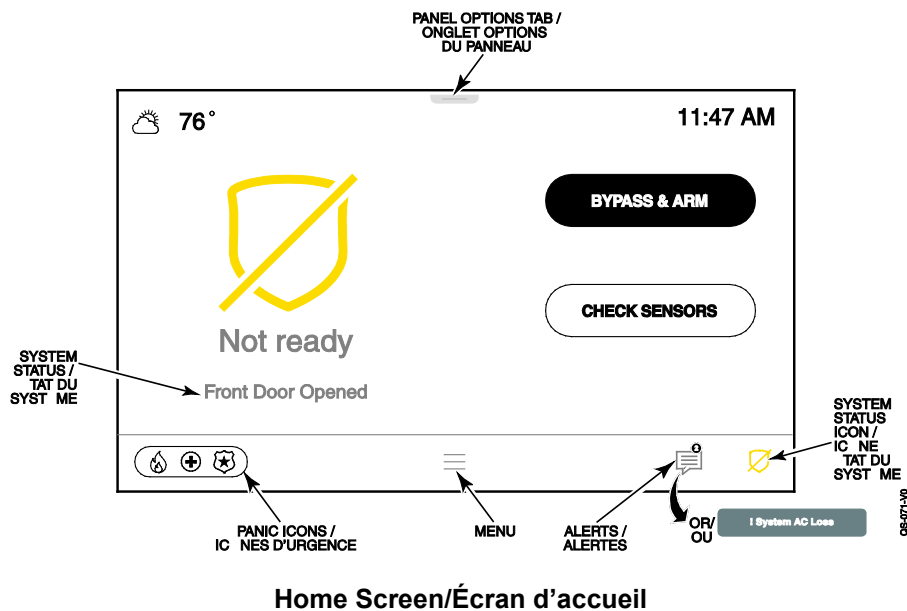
PANEL OPTIONS TAB / ONGLET OPTIONS DU PANNEAU

76°

11:47 AM

BYPASS & ARM

CHECK SENSORS

Not ready

Front Door Opened

SYSTEM STATUS / TAT DU SYST ME

SYSTEM STATUS ICON / IC NE TAT DU SYST ME

PANIC ICONS / IC NES D'URGENCE

MENU

ALERTS / ALERTES

OR/ OU

I System AC Loss

OS-071-V0

Home Screen/Écran d'accueil